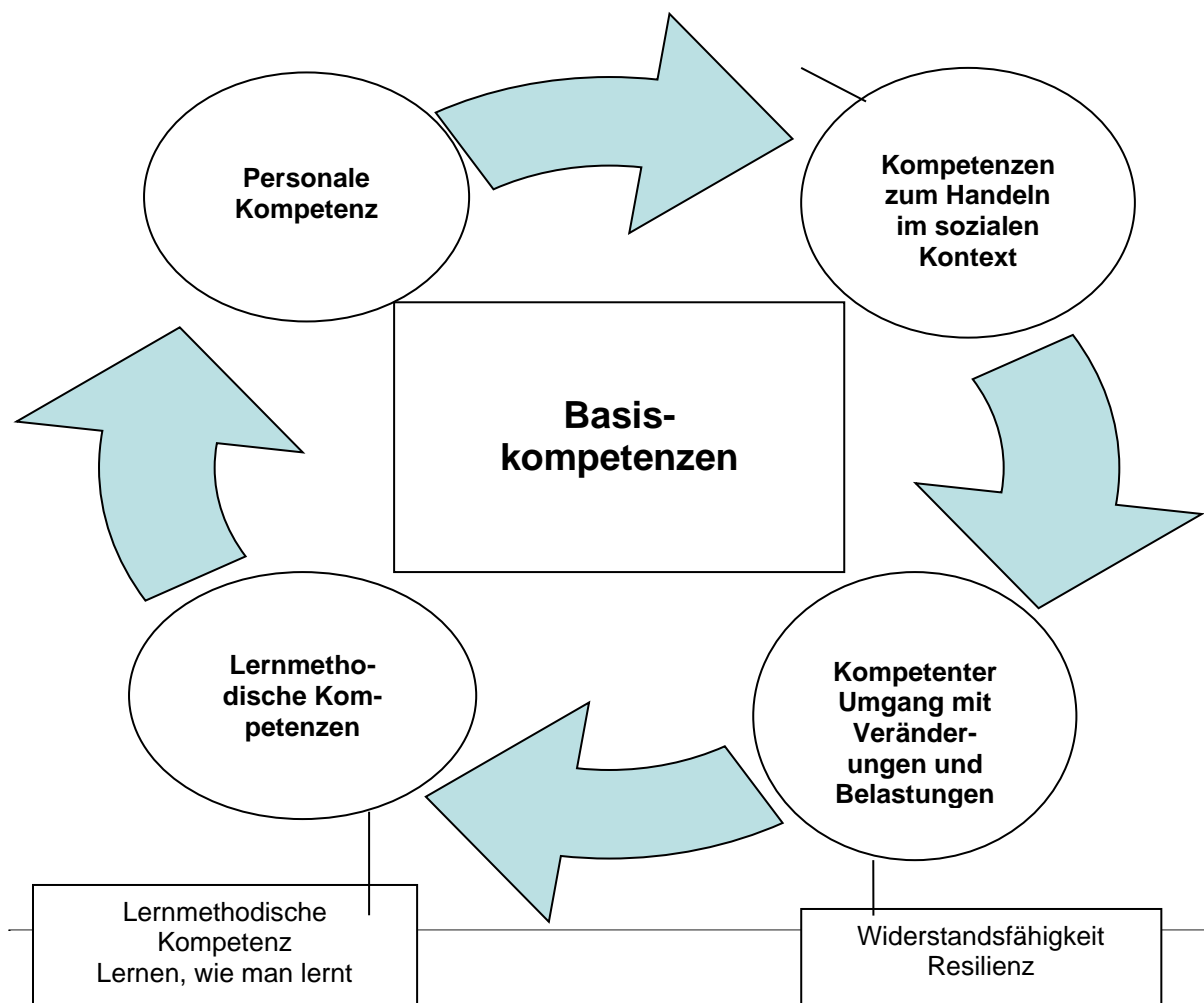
Personale Kompetenz

Kompetenzen zum Handeln im sozialen Kontext

Basiskompetenzen

Kompetenter Umgang mit Veränderungen und Belastungen

Lernmethodische Kompetenzen

Lernmethodische Kompetenz
Lernen, wie man lernt

Widerstandsfähigkeit
Resilienz